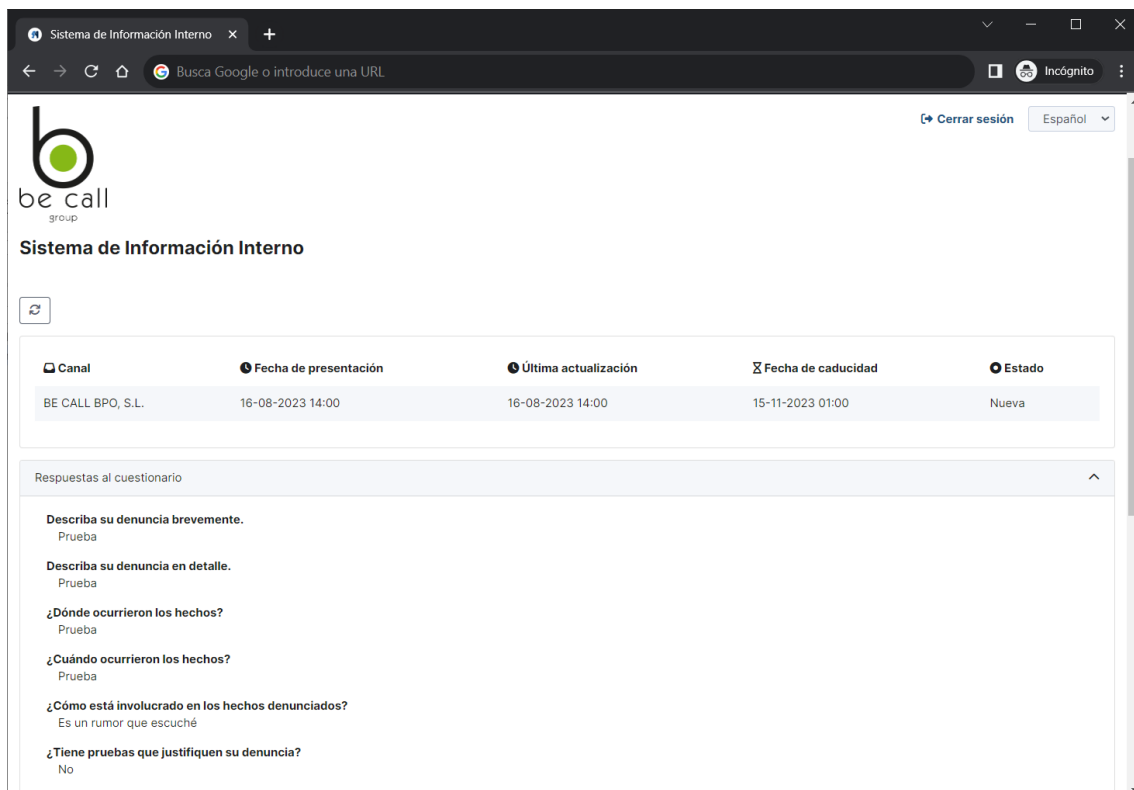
Sistema de Información Interno ×

Busca Google o introduce una URL

Incógnito

be call
group

Cerrar sesión

Español

Sistema de Información Interno

| Canal | Fecha de presentación | Última actualización | Fecha de caducidad | Estado |
|---|---|---|---|---|
| BE CALL BPO, S.L. | 16-08-2023 14:00 | 16-08-2023 14:00 | 15-11-2023 01:00 | Nueva |

Respuestas al cuestionario

Describa su denuncia brevemente.
Prueba

Describa su denuncia en detalle.
Prueba

¿Dónde ocurrieron los hechos?
Prueba

¿Cuándo ocurrieron los hechos?
Prueba

¿Cómo está involucrado en los hechos denunciados?
Es un rumor que escuché

¿Tiene pruebas que justifiquen su denuncia?
No